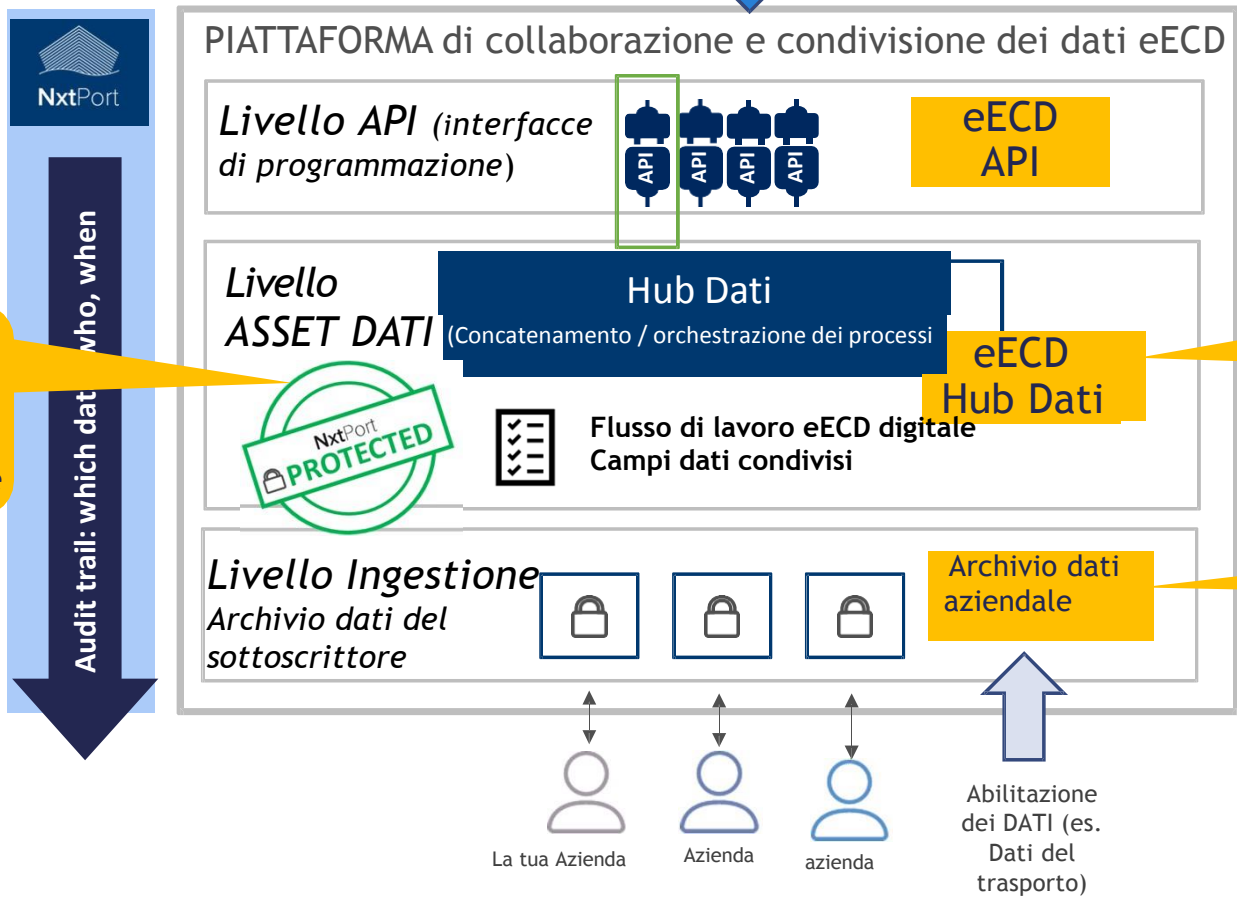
NxtPort

Audit trail: which dat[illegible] who, when

PIATTAFORMA di collaborazione e condivisione dei dati eECD

Livello API (interfacce di programmazione)

API API API API

eECD API

Livello ASSET DATI

Hub Dati
(Concatenamento / orchestrazione dei processi

eECD Hub Dati

NxtPort PROTECTED

Flusso di lavoro eECD digitale
Campi dati condivisi

Livello Ingestione
Archivio dati del sottoscrittore

Archivio dati aziendale

La tua Azienda

Azienda

azienda

Abilitazione dei DATI (es. Dati del trasporto)